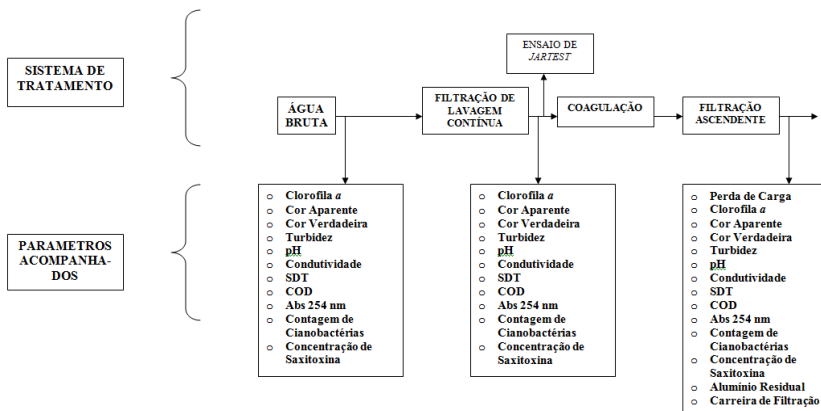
SISTEMA DE TRATAMENTO

ENSAIO DE *JARTEST*

ÁGUA BRUTA

FILTRAÇÃO DE LAVAGEM CONTÍNUA

COAGULAÇÃO

FILTRAÇÃO ASCENDENTE

PARAMETROS ACOMPANHA-DOS

- Clorofila *a*
- Cor Aparente
- Cor Verdadeira
- Turbidez
- pH
- Condutividade
- SDT
- COD
- Abs 254 nm
- Contagem de Cianobactérias
- Concentração de Saxitoxina

- Clorofila *a*
- Cor Aparente
- Cor Verdadeira
- Turbidez
- pH
- Condutividade
- SDT
- COD
- Abs 254 nm
- Contagem de Cianobactérias
- Concentração de Saxitoxina

- Perda de Carga
- Clorofila *a*
- Cor Aparente
- Cor Verdadeira
- Turbidez
- pH
- Condutividade
- SDT
- COD
- Abs 254 nm
- Contagem de Cianobactérias
- Concentração de Saxitoxina
- Alumínio Residual
- Carreira de Filtração